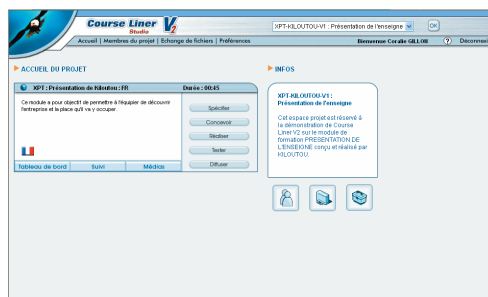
Course Liner Studio V2

XPT-KILOUTOU-V1 : Présentation de l'enseigne

OK

Accueil | Membres du projet | Echange de fichiers | Préférences

Bienvenue Coralie GILLOB

?

Déconnexi

ACCUEIL DU PROJET

XPT : Présentation de Kiloutou : FR

Durée : 00:45

Ce module a pour objectif de permettre à l'équipier de découvrir l'entreprise et la place qu'il va y occuper.

Spécifier

Concevoir

Réaliser

Tester

Diffuser

Tableau de bord

Suivi

Médias

INFOS

XPT-KILOUTOU-V1 : Présentation de l'enseigne

Cet espace projet est réservé à la démonstration de Course Liner V2 sur le module de formation PRESENTATION DE L'ENSEIGNE conçu et réalisé par KILOUTOU.